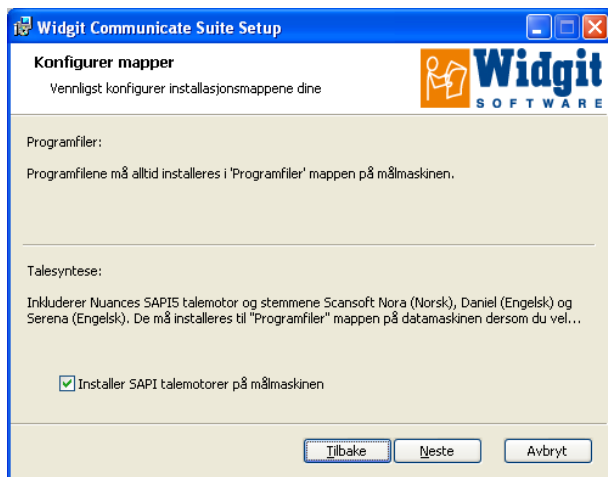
Widgit Communicate Suite Setup

Konfigurer mapper

Vennligst konfigurer installasjonsmappene dine

Widgit
SOFTWARE

Programfiler:

Programfilene må alltid installeres i 'Programfiler' mappen på målmaskinen.

Talesyntese:

Inkluderer Nuances SAPI5 talemotor og stemmene Scansoft Nora (Norsk), Daniel (Engelsk) og Serena (Engelsk). De må installeres til "Programfiler" mappen på datamaskinen dersom du vel...

Installer SAPI talemotorer på målmaskinen

Tilbake Neste Avbryt